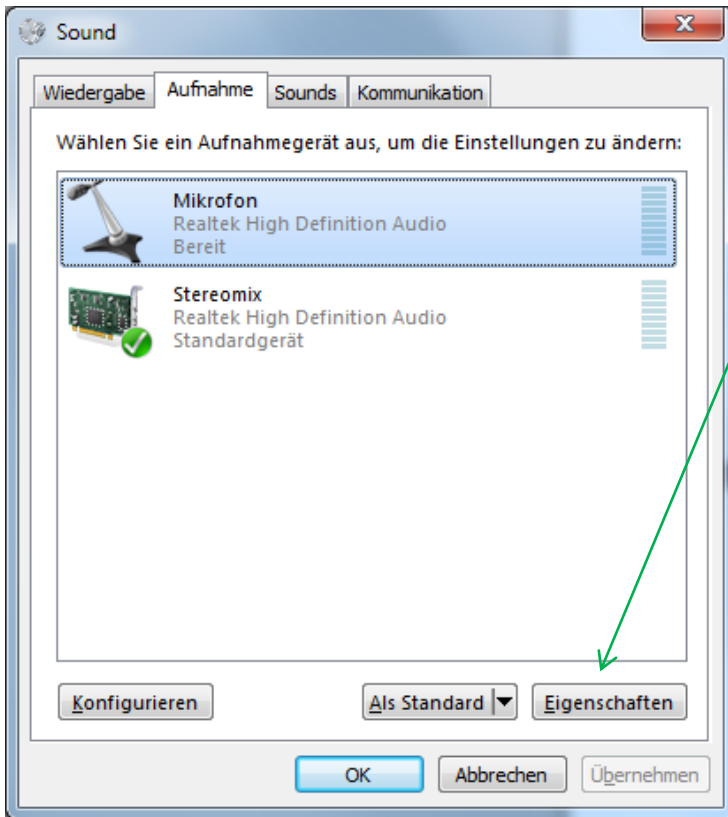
Sound

Wiedergabe | Aufnahme | Sounds | Kommunikation

Wählen Sie ein Aufnahmegerät aus, um die Einstellungen zu ändern:

Mikrofon
Realtek High Definition Audio
Bereit

Stereomix
Realtek High Definition Audio
Standardgerät

Konfigurieren

Als Standard

Eigenschaften

OK

Abbrechen

Übernehmen